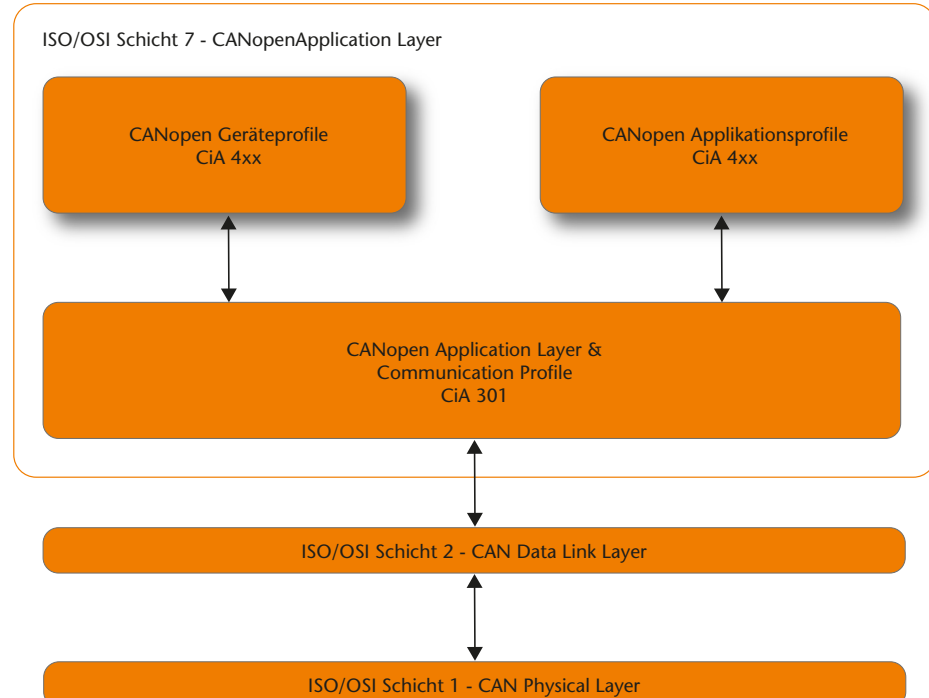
ISO/OSI Schicht 7 - CANopenApplication Layer

CANopen Geräteprofile
CiA 4xx

CANopen Applikationsprofile
CiA 4xx

CANopen Application Layer &
Communication Profile
CiA 301

ISO/OSI Schicht 2 - CAN Data Link Layer

ISO/OSI Schicht 1 - CAN Physical Layer